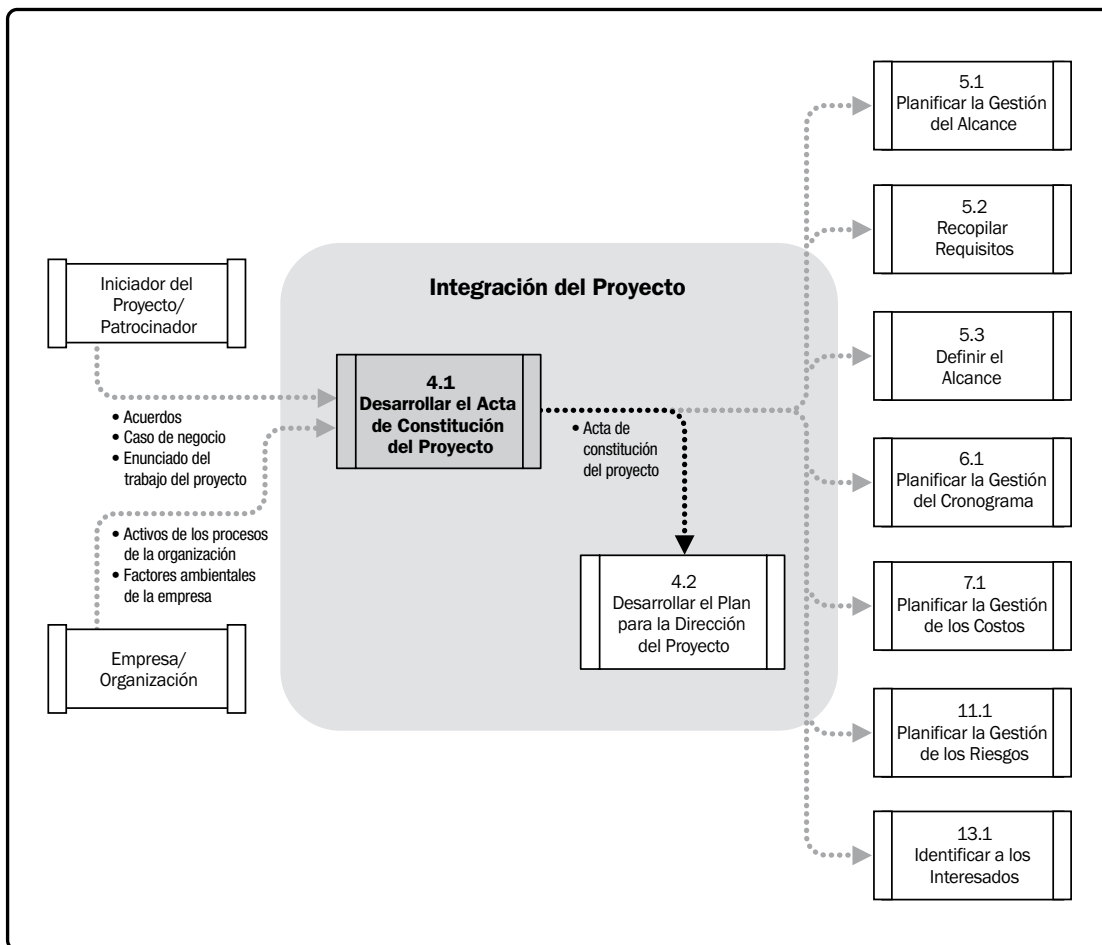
Iniciador del Proyecto/ Patrocinador

• Acuerdos
• Caso de negocio
• Enunciado del trabajo del proyecto

• Activos de los procesos de la organización
• Factores ambientales de la empresa

Empresa/ Organización

Integración del Proyecto

4.1
Desarrollar el Acta de Constitución del Proyecto

• Acta de constitución del proyecto

4.2
Desarrollar el Plan para la Dirección del Proyecto

5.1
Planificar la Gestión del Alcance

5.2
Recopilar Requisitos

5.3
Definir el Alcance

6.1
Planificar la Gestión del Cronograma

7.1
Planificar la Gestión de los Costos

11.1
Planificar la Gestión de los Riesgos

13.1
Identificar a los Interesados